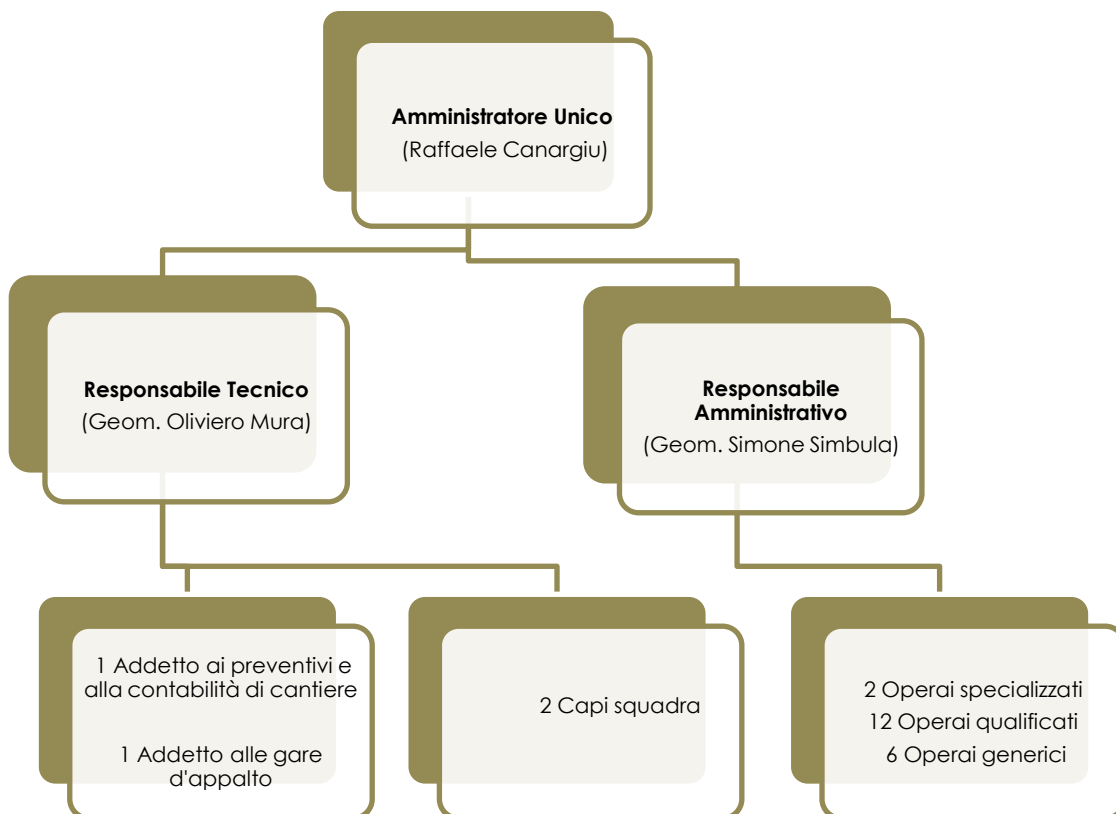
**Amministratore Unico**
(Raffaele Canargiu)

**Responsabile Tecnico**
(Geom. Oliviero Mura)

**Responsabile Amministrativo**
(Geom. Simone Simbula)

1 Addetto ai preventivi e alla contabilità di cantiere

1 Addetto alle gare d'appalto

2 Capi squadra

2 Operai specializzati
12 Operai qualificati
6 Operai generici